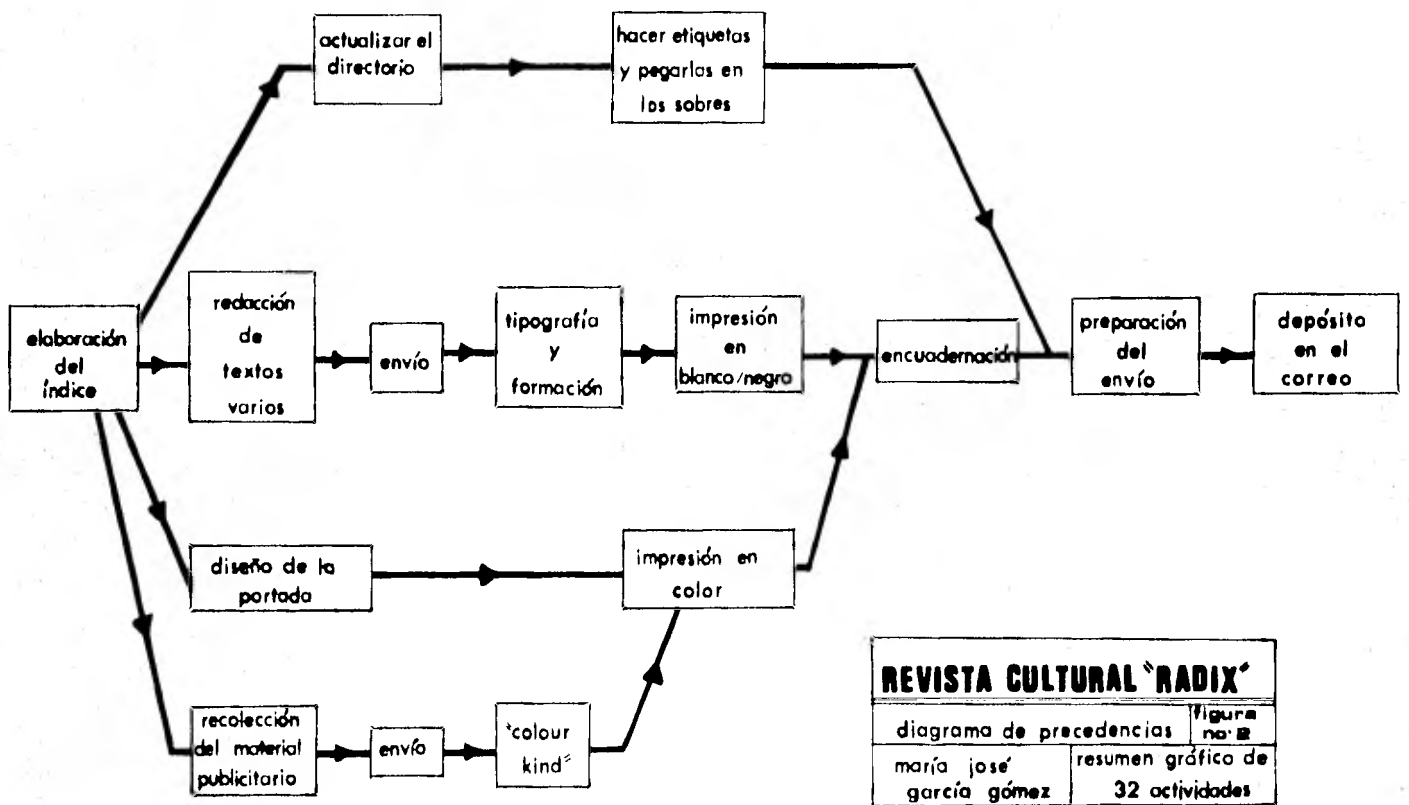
actualizar el directorio

hacer etiquetas y pegarlos en los sobres

elaboración del índice

redacción de textos varios

envío

tipografía y formación

impresión en blanco/negro

encuadernación

preparación del envío

depósito en el correo

diseño de la portada

impresión en color

recolección del material publicitario

envío

"colour kind"

REVISTA CULTURAL "RADIX"

| diagrama de precedencias | figura no: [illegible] |
|---|---|
| maría josé garcía gómez | resumen gráfico de 32 actividades |